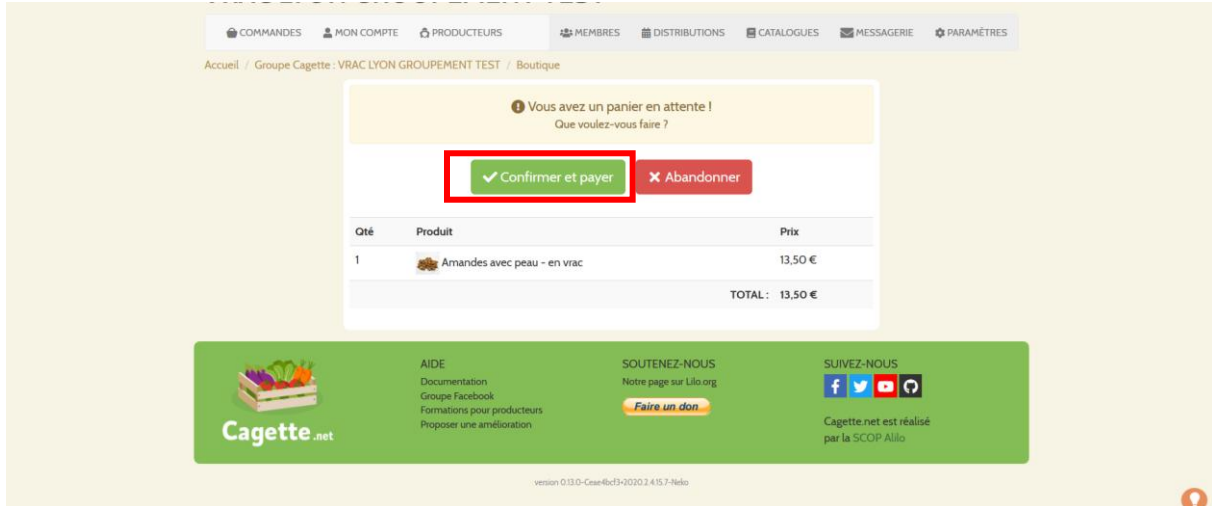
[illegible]

COMMANDES MON COMPTE PRODUCTEURS MEMBRES DISTRIBUTIONS CATALOGUES MESSAGERIE PARAMÈTRES

Accueil / Groupe Cagette : VRAC LYON GROUPEMENT TEST / Boutique

Vous avez un panier en attente !
Que voulez-vous faire ?

Confirmer et payer
Abandonner

| Qté | Produit | Prix |
|---|---|---|
| 1 | Amandes avec peau - en vrac | 13,50 € |
| | TOTAL : | 13,50 € |

Cagette.net

AIDE
Documentation
Groupe Facebook
Formations pour producteurs
Proposer une amélioration

SOUTENEZ-NOUS
Notre page sur Lilo.org
Faire un don

SUIVEZ-NOUS
Cagette.net est réalisé par la SCOP Alilo

version 0.13.0-Cese4bcf3-2020.2.4.15.7-Neko